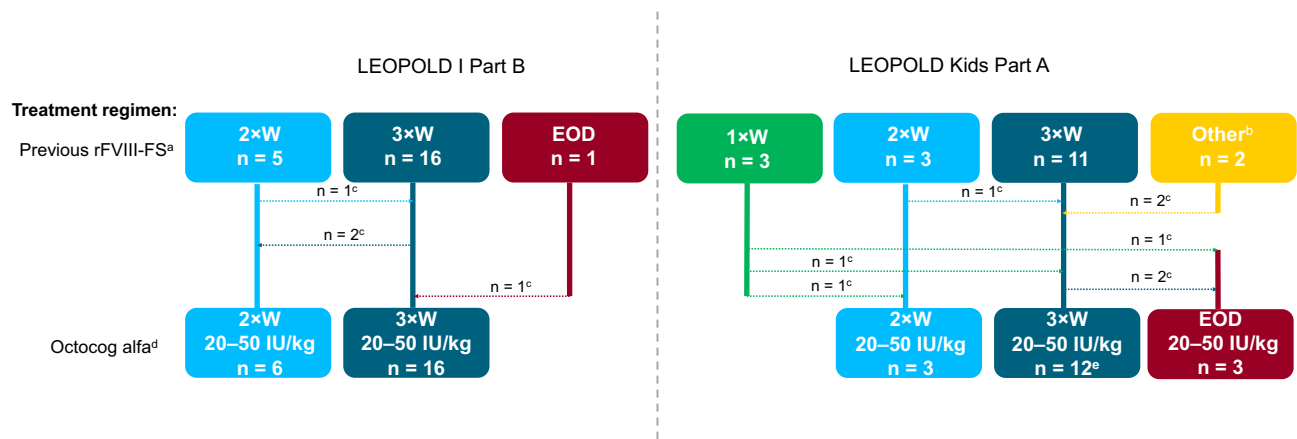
LEOPOLD I Part B

LEOPOLD Kids Part A

Treatment regimen:

Previous rFVIII-FS$^{a}$

2×W
n = 5

3×W
n = 16

EOD
n = 1

n = 1$^{c}$

n = 2$^{c}$

n = 1$^{c}$

Octocog alfa$^{d}$

2×W
20–50 IU/kg
n = 6

3×W
20–50 IU/kg
n = 16

1×W
n = 3

2×W
n = 3

3×W
n = 11

Other$^{b}$
n = 2

n = 1$^{c}$

n = 2$^{c}$

n = 1$^{c}$

n = 1$^{c}$

n = 2$^{c}$

n = 1$^{c}$

2×W
20–50 IU/kg
n = 3

3×W
20–50 IU/kg
n = 12$^{e}$

EOD
20–50 IU/kg
n = 3